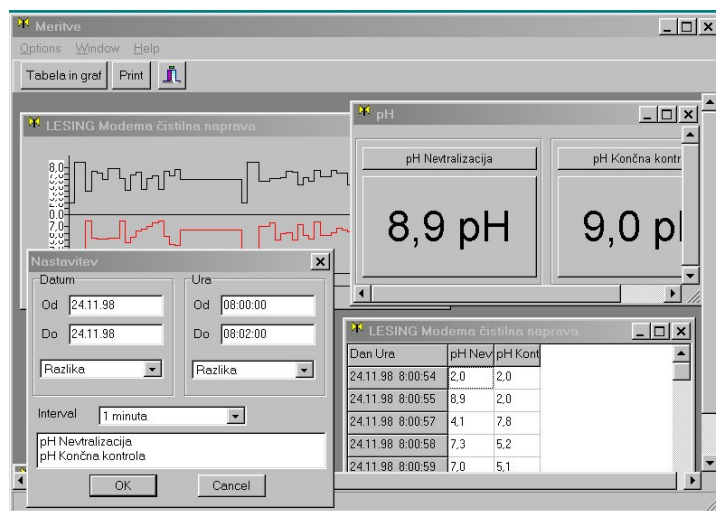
Meritve

Options Window Help

Tabela in graf Print

LESING Modema čistilna naprava

8,0
0,0
7,0

pH

pH Nevtralizacija

pH Končna kontr

8,9 pH

9,0 p

Nastavitev

Datum
Od 24.11.98
Do 24.11.98
Razlika

Ura
Od 08:00:00
Do 08:02:00
Razlika

Interval 1 minuta

pH Nevtralizacija
pH Končna kontrola

OK Cancel

LESING Modema čistilna naprava

| Dan Ura | pH Nev | pH Kont |
|---|---|---|
| 24.11.98 8:00:54 | 2,0 | 2,0 |
| 24.11.98 8:00:55 | 8,9 | 2,0 |
| 24.11.98 8:00:57 | 4,1 | 7,8 |
| 24.11.98 8:00:58 | 7,3 | 5,2 |
| 24.11.98 8:00:59 | 7,0 | 5,1 |